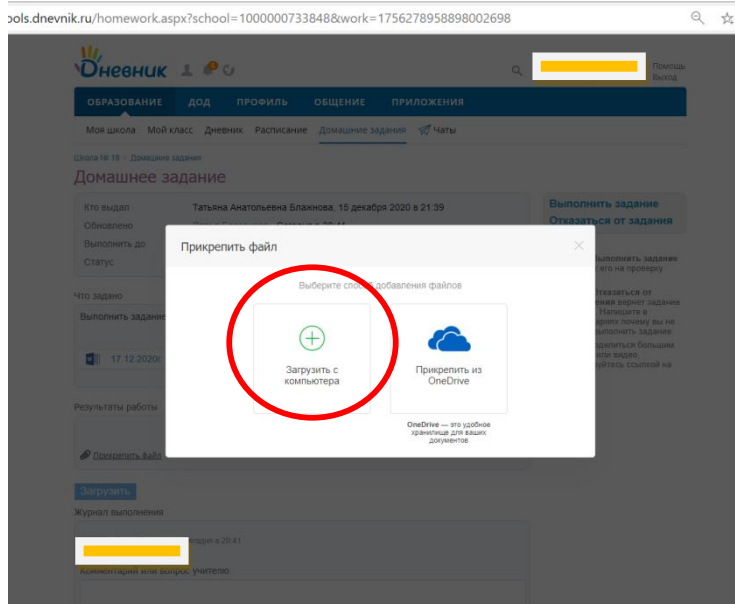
ools.dnevnik.ru/homework.aspx?school=1000007733848&work=1756278958898002698

Дневник

Помощь
Выход

ОБРАЗОВАНИЕ ДОД ПРОФИЛЬ ОБЩЕНИЕ ПРИЛОЖЕНИЯ

Моя школа Мой класс Дневник Расписание Домашние задания Чаты

Школа № 18 · Домашние задания

Домашнее задание

Кто выдал Татьяна Анатольевна Блажнова, 15 декабря 2020 в 21:39
Обновлено
Выполнить до
Статус

Выполнить задание
Отказаться от задания

Что задано
Выполнить задание

17.12.2020

Результаты работы

Прикрепить файл

Загрузить

Журнал выполнения

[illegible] в 20:41

Комментарий или вопрос учителю

Прикрепить файл

Выберите способ добавления файлов

Загрузить с компьютера

Прикрепить из OneDrive

OneDrive — это удобное хранилище для ваших документов

Выполнить задание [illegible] его на проверку
Отказаться от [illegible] вернет задание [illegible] Напишите в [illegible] почему вы не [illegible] выполнить задание. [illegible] делиться большим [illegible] или видео, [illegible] уйтесь ссылкой на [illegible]